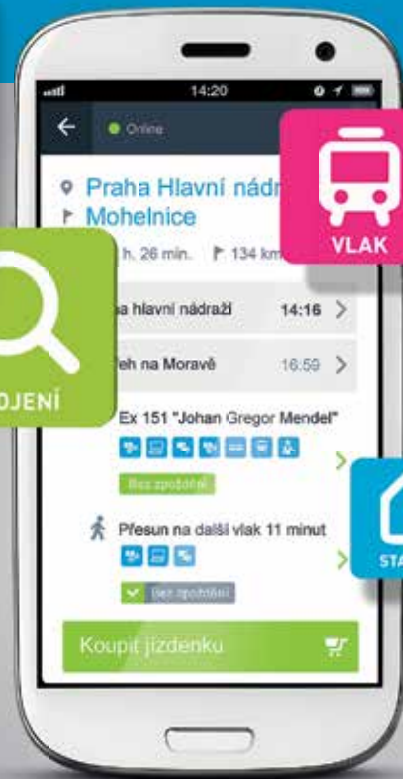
14:20

Online

Praha Hlavní nádr

Mohelnice

h. 26 min. 134 km

VLAK

OJENÍ

a hlavní nádraží 14:16

eh na Moravě 16:59

Ex 151 "Johan Gregor Mendel"

Bez zpoždění

Přesun na další vlak 11 minut

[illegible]

STA

Koupit jízdenku